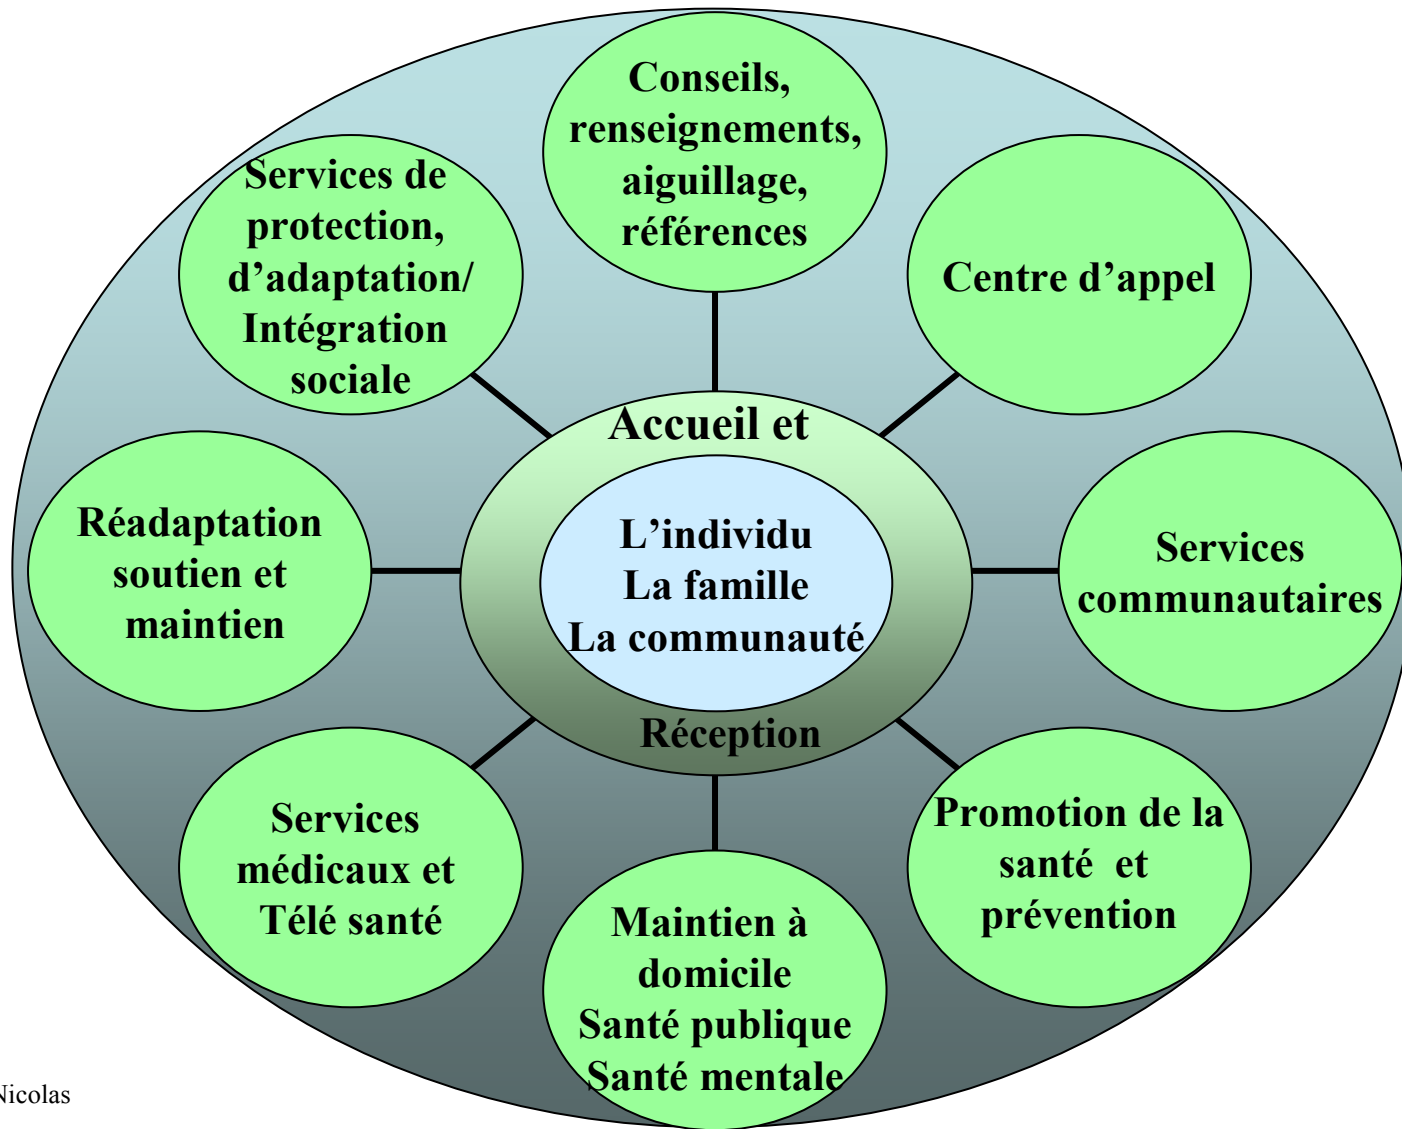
Conseils, renseignements, aiguillage, références

Services de protection, d'adaptation/ Intégration sociale

Centre d'appel

Accueil et

L'individu
La famille
La communauté

Réception

Réadaptation soutien et maintien

Services communautaires

Services médicaux et Télé santé

Promotion de la santé et prévention

Maintien à domicile
Santé publique
Santé mentale

Nicolas